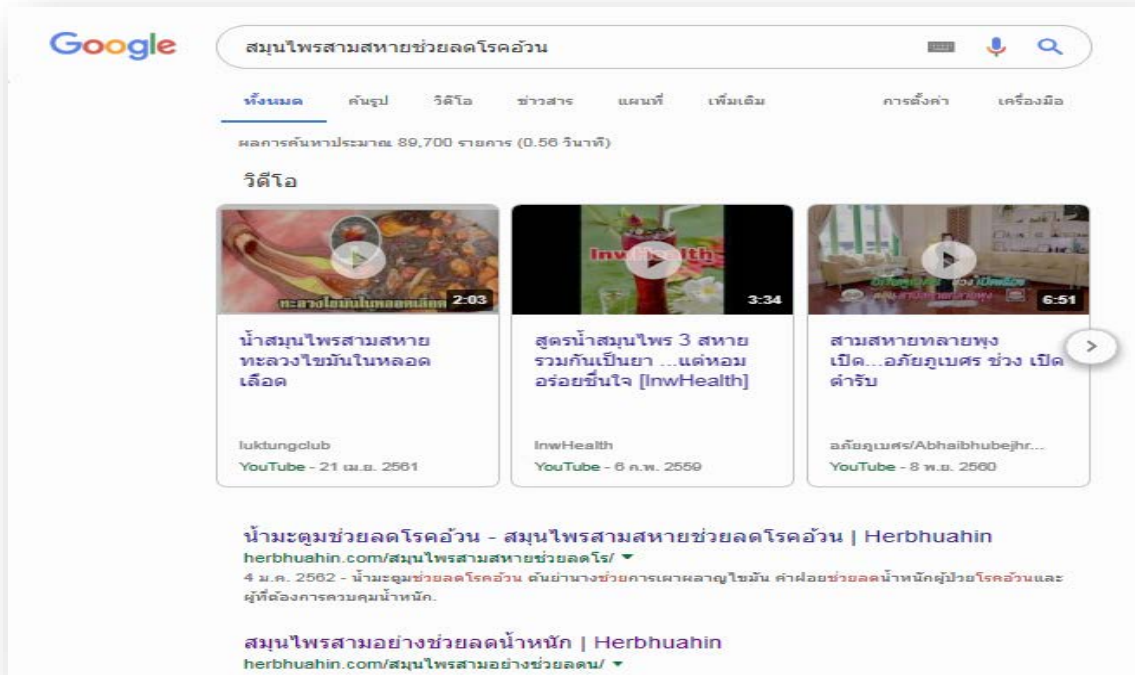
Google

สมุนไพรสามสหายช่วยลดโรคอ้วน

ทั้งหมด　ค้นรูป　วิดีโอ　ข่าวสาร　แผนที่　เพิ่มเติม　การตั้งค่า　เครื่องมือ

ผลการค้นหาประมาณ 89,700 รายการ (0.56 วินาที)

วิดีโอ

ทะลวงไขมันในหลอดเลือด 2:03

น้ำสมุนไพรสามสหาย ทะลวงไขมันในหลอดเลือด

luktungclub
YouTube - 21 เม.ย. 2561

InwHealth 3:34

สูตรน้ำสมุนไพร 3 สหาย รวมกันเป็นยา ...แต่หอมอร่อยชื่นใจ [InwHealth]

InwHealth
YouTube - 6 ก.พ. 2559

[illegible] 6:51

สามสหายทลายพุง เปิด...อภัยภูเบศร ช่วง เปิดตำรับ

อภัยภูเบศร/Abhaibhubejhr...
YouTube - 8 พ.ย. 2560

น้ำมะตูมช่วยลดโรคอ้วน - สมุนไพรสามสหายช่วยลดโรคอ้วน | Herbhuahin
herbhuahin.com/สมุนไพรสามสหายช่วยลดโร/ ▾
4 ม.ค. 2562 - น้ำมะตูมช่วยลดโรคอ้วน ต้นย่านางช่วยการเผาผลาญไขมัน ค่าฝอยช่วยลดน้ำหนักผู้ป่วยโรคอ้วนและผู้ที่ต้องการควบคุมน้ำหนัก.

สมุนไพรสามอย่างช่วยลดน้ำหนัก | Herbhuahin
herbhuahin.com/สมุนไพรสามอย่างช่วยลดน/ ▾